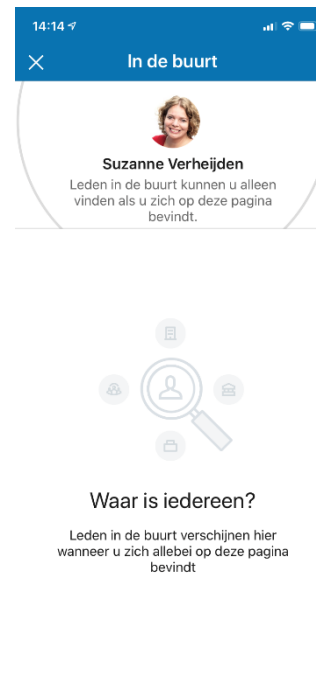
14:14

In de buurt

Suzanne Verheijden

Leden in de buurt kunnen u alleen vinden als u zich op deze pagina bevindt.

Waar is iedereen?

Leden in de buurt verschijnen hier wanneer u zich allebei op deze pagina bevindt